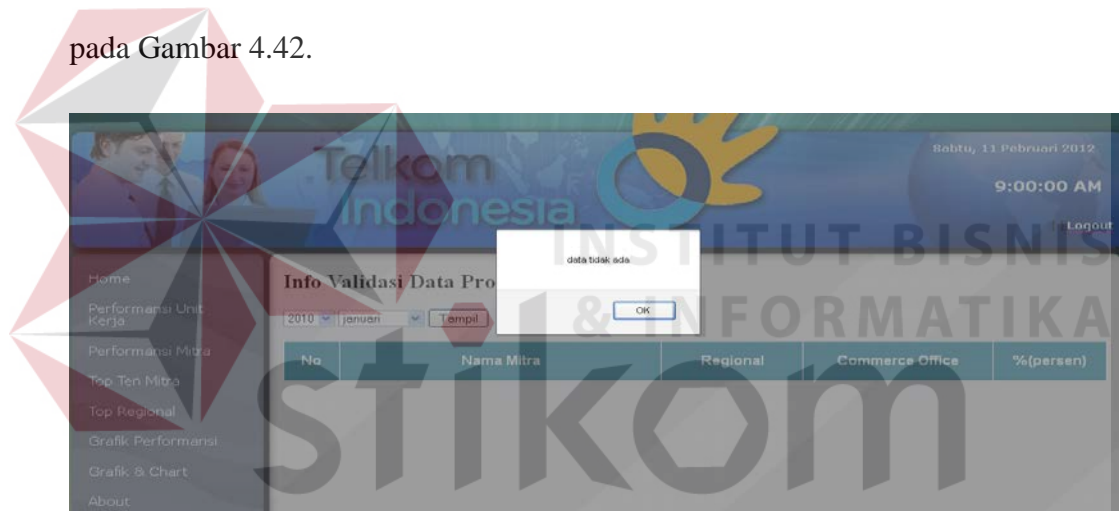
pada Gambar 4.42.

Telkom Indonesia

Sabtu, 11 Pebruari 2012

9:00:00 AM

Logout

INSTITUT BISNIS & INFORMATIKA

stikom

Home

Performansi Unit Kerja

Performansi Mitra

Top Ten Mitra

Top Regional

Grafik Performansi

Grafik & Chart

About

Info Validasi Data Pro

2010 januari Tampil

data tidak ada

OK

| No | Nama Mitra | Regional | Commerce Office | %(persen) |
|---|---|---|---|---|